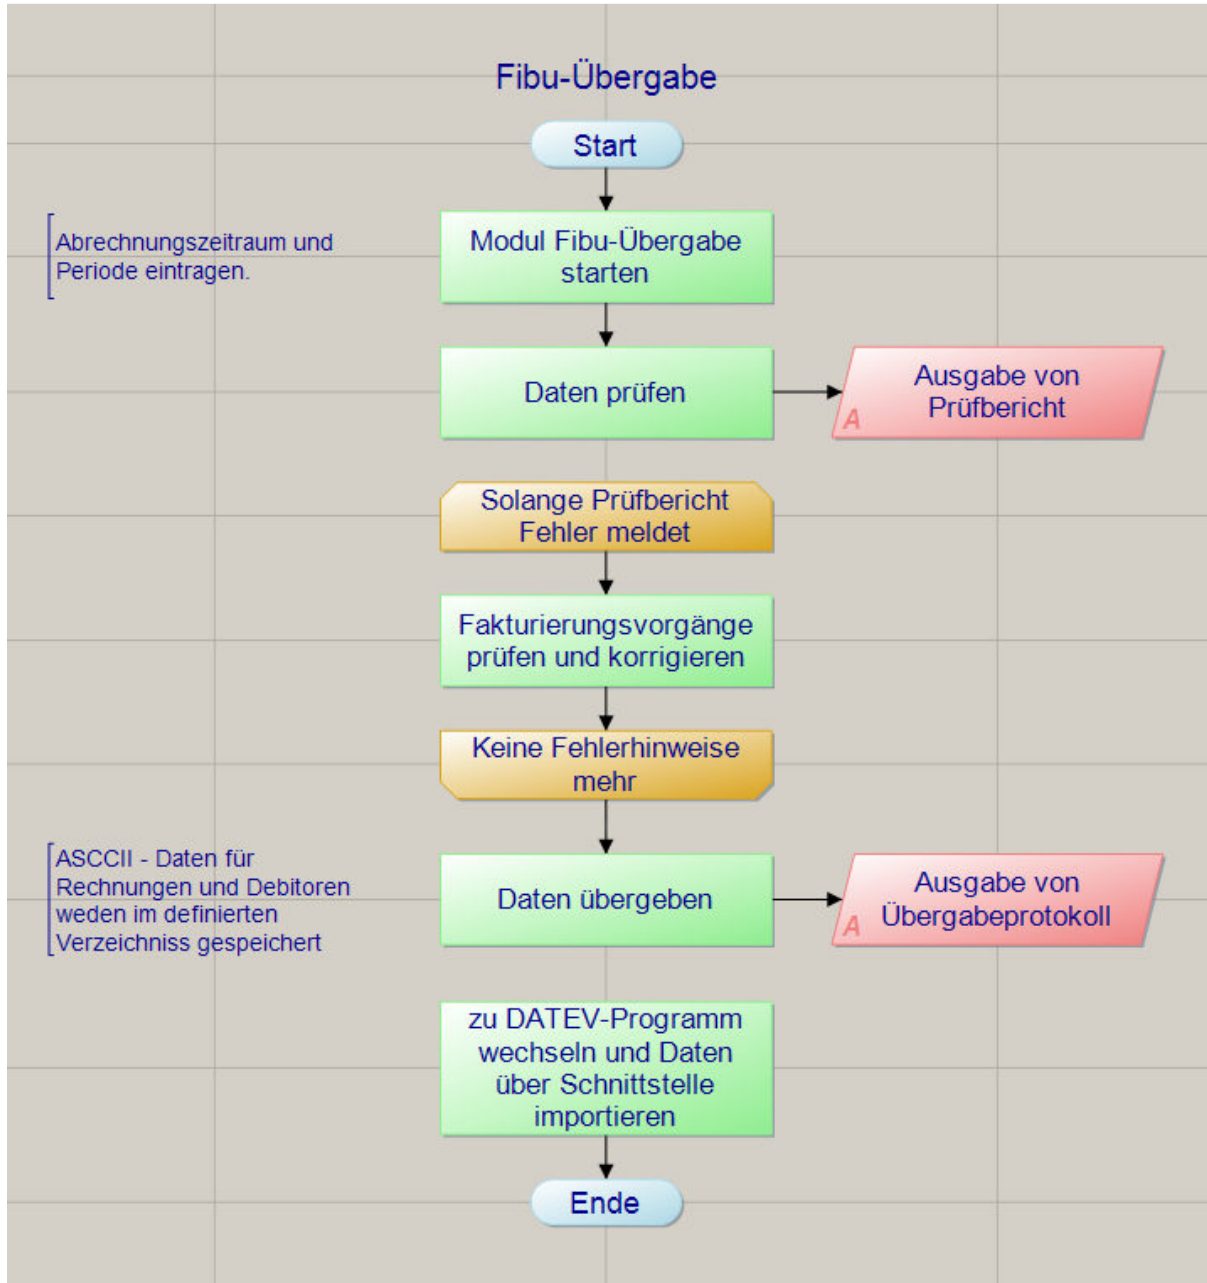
Fibu-Übergabe

Start

Abrechnungszeitraum und Periode eintragen.

Modul Fibu-Übergabe starten

Daten prüfen

A Ausgabe von Prüfbericht

Solange Prüfbericht Fehler meldet

Fakturierungsvorgänge prüfen und korrigieren

Keine Fehlerhinweise mehr

ASCCII - Daten für Rechnungen und Debitoren weden im definierten Verzeichniss gespeichert

Daten übergeben

A Ausgabe von Übergabeprotokoll

zu DATEV-Programm wechseln und Daten über Schnittstelle importieren

Ende